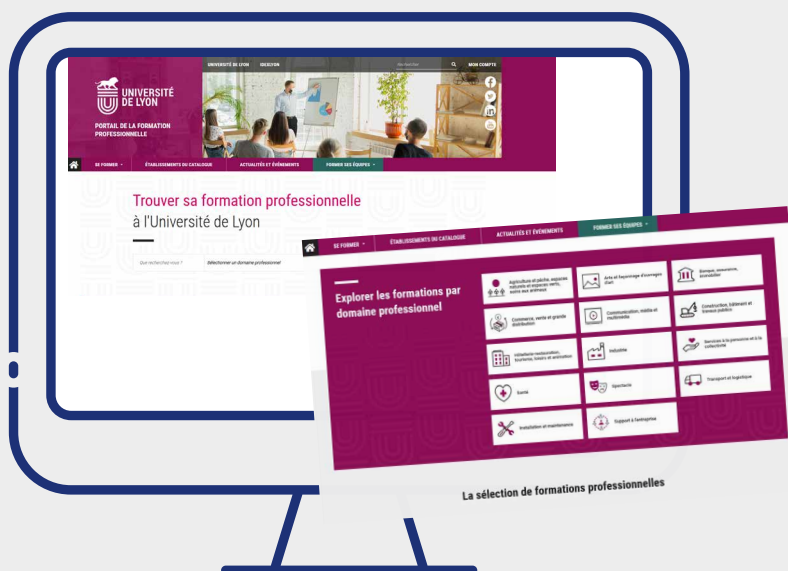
UNIVERSITÉ DE LYON IDEXLYON Rechercher MON COMPTE

UNIVERSITÉ DE LYON

PORTAIL DE LA FORMATION PROFESSIONNELLE

SE FORMER ÉTABLISSEMENTS DU CATALOGUE ACTUALITÉS ET ÉVÉNEMENTS FORMER SES ÉQUIPES

Trouver sa formation professionnelle
à l'Université de Lyon

Que recherchez-vous ? Sélectionner un domaine professionnel

SE FORMER ÉTABLISSEMENTS DU CATALOGUE ACTUALITÉS ET ÉVÉNEMENTS FORMER SES ÉQUIPES

Explorer les formations par domaine professionnel

Agriculture et pêche, espaces naturels et espaces verts, soins aux animaux

Arts et façonnage d'ouvrages d'art

Banque, assurance, immobilier

Commerce, vente et grande distribution

Communication, média et multimédia

Construction, bâtiment et travaux publics

Hôtellerie-restauration, tourisme, loisirs et animation

Industrie

Services à la personne et à la collectivité

Santé

Spectacle

Transport et logistique

Installation et maintenance

Support à l'entreprise

La sélection de formations professionnelles